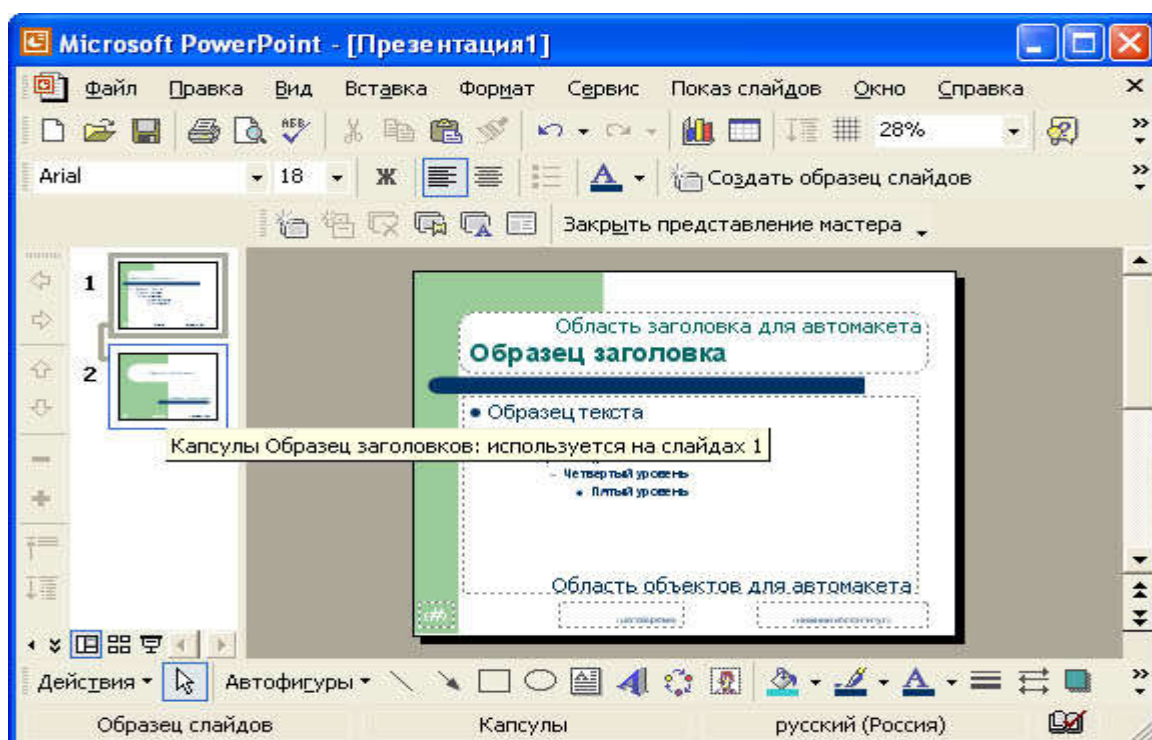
Microsoft PowerPoint - [Презентация1]

Файл Правка Вид Вставка Формат Сервис Показ слайдов Окно Справка

28%

Arial 18 Ж Создать образец слайдов

Закрыть представление мастера

1

2

Область заголовка для автомакета
Образец заголовка

• Образец текста

Капсулы Образец заголовков: используется на слайдах 1

– Четвертый уровень
• Пятый уровень

Область объектов для автомакета

Действия Автофигуры

Образец слайдов Капсулы русский (Россия)